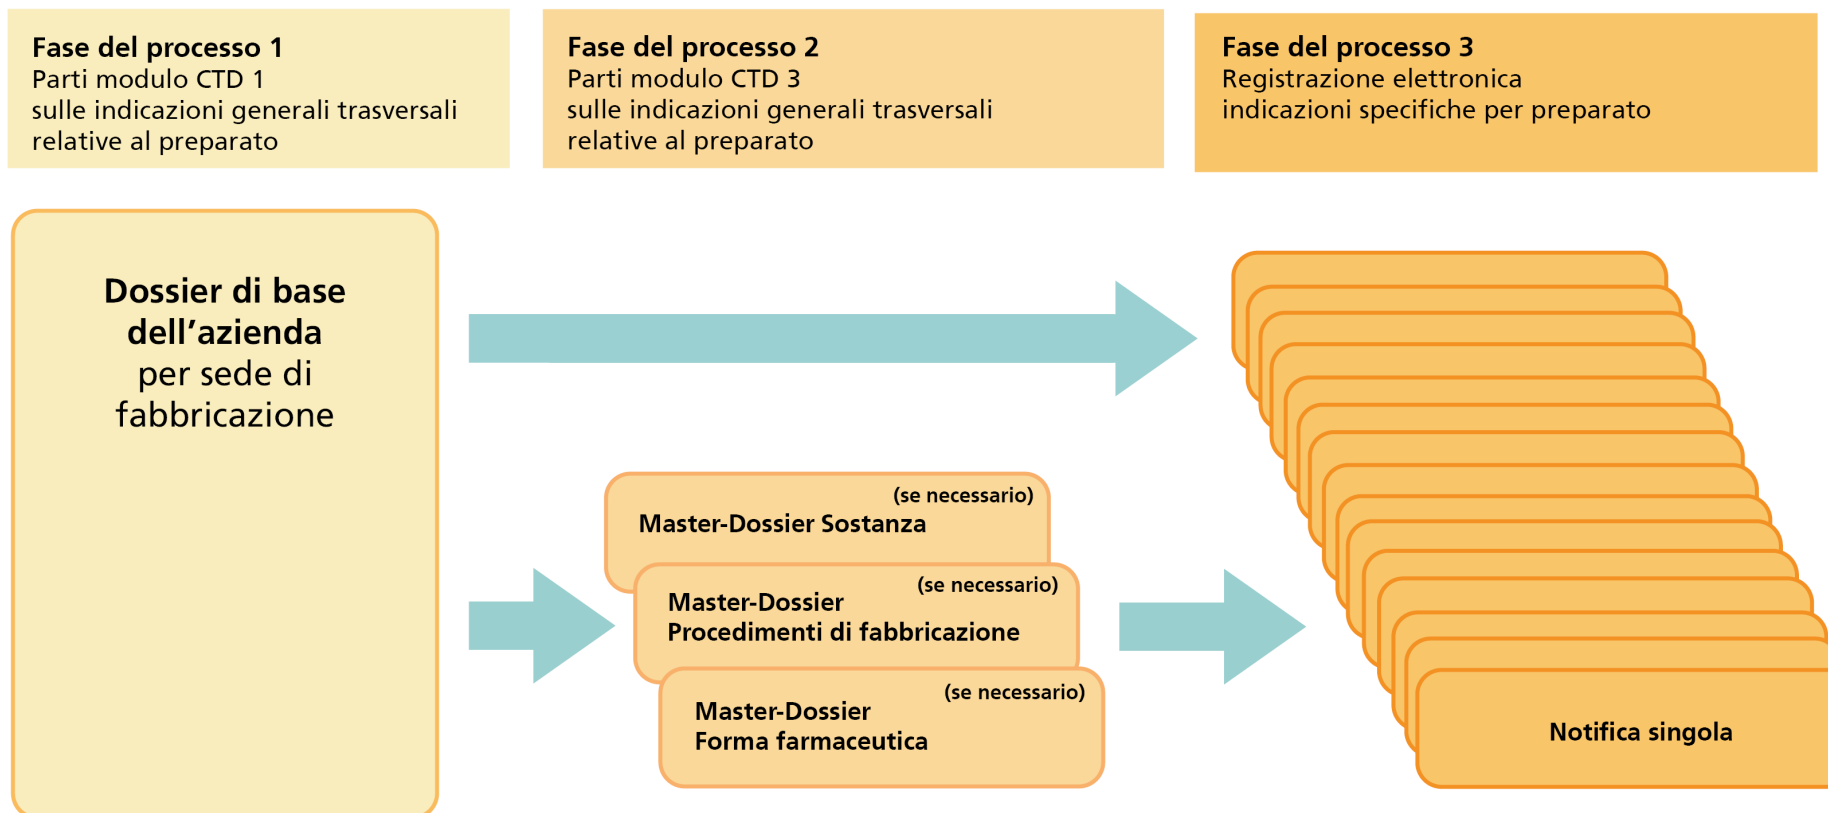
**Fase del processo 1**
Parti modulo CTD 1
sulle indicazioni generali trasversali relative al preparato

**Fase del processo 2**
Parti modulo CTD 3
sulle indicazioni generali trasversali relative al preparato

**Fase del processo 3**
Registrazione elettronica
indicazioni specifiche per preparato

**Dossier di base dell’azienda**
per sede di fabbricazione

(se necessario)
**Master-Dossier Sostanza**

(se necessario)
**Master-Dossier Procedimenti di fabbricazione**

(se necessario)
**Master-Dossier Forma farmaceutica**

**Notifica singola**